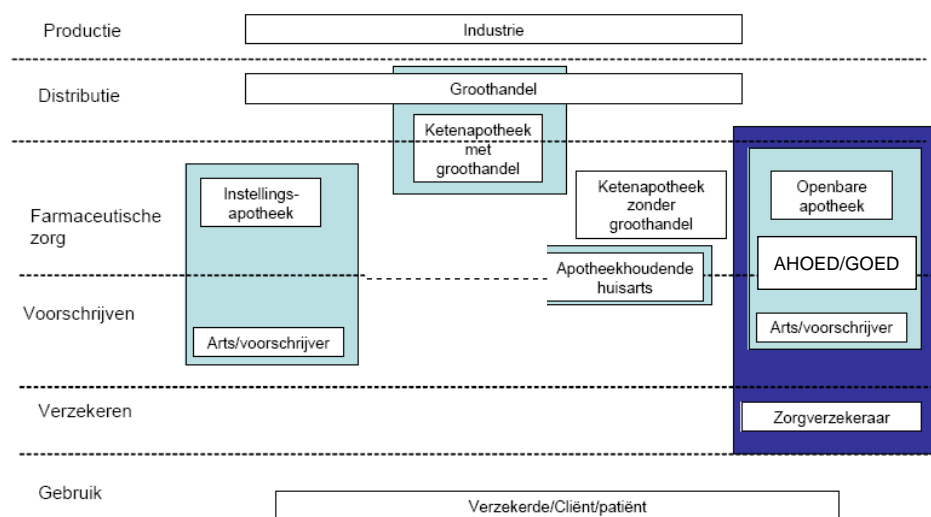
Productie

Industrie

Distributie

Groothandel

Ketenapotheek met groothandel

Farmaceutische zorg

Instellings-apotheek

Ketenapotheek zonder groothandel

Openbare apotheek

AHOED/GOED

Apotheekhoudende huisarts

Voorschrijven

Arts/voorschrijver

Arts/voorschrijver

Verzekeren

Zorgverzekeraar

Gebruik

Verzekerde/Cliënt/patiënt